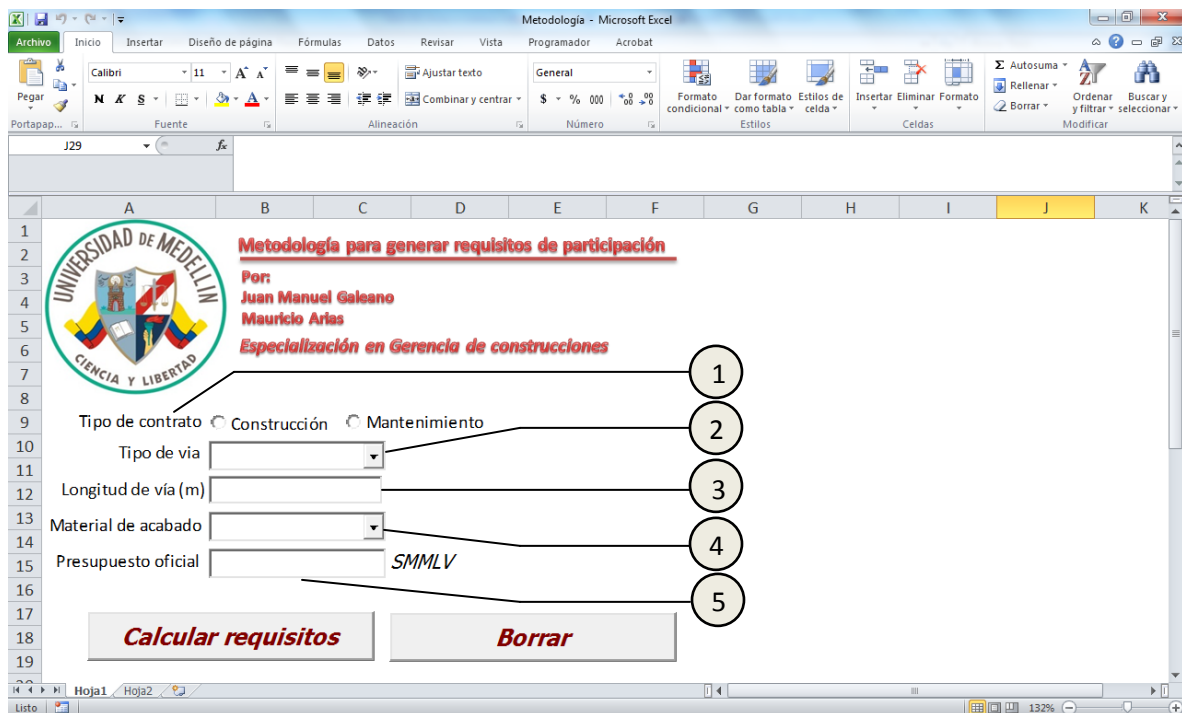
Metodología - Microsoft Excel

Archivo Inicio Insertar Diseño de página Fórmulas Datos Revisar Vista Programador Acrobat

Pegar
Portapap...
Calibri 11 A A
N K S
Fuente
Ajustar texto
Combinar y centrar
Alineación
General
$ % 000 ,0 ,00
Número
Formato condicional
Dar formato como tabla
Estilos de celda
Estilos
Insertar Eliminar Formato
Celdas
Σ Autosuma
Rellenar
Borrar
Ordenar y filtrar
Buscar y seleccionar
Modificar

J29 fx

A B C D E F G H I J K

1
2
3
4
5
6
7
8
9
10
11
12
13
14
15
16
17
18
19

UNIVERSIDAD DE MEDELLIN
CIENCIA Y LIBERTAD

Metodología para generar requisitos de participación

Por:
Juan Manuel Galeano
Mauricio Arias

Especialización en Gerencia de construcciones

1

Tipo de contrato Construcción Mantenimiento

2

Tipo de via

Longitud de vía (m)

3

Material de acabado

4

Presupuesto oficial SMMLV

5

Calcular requisitos

Borrar

Hoja1 Hoja2

Listo 132%